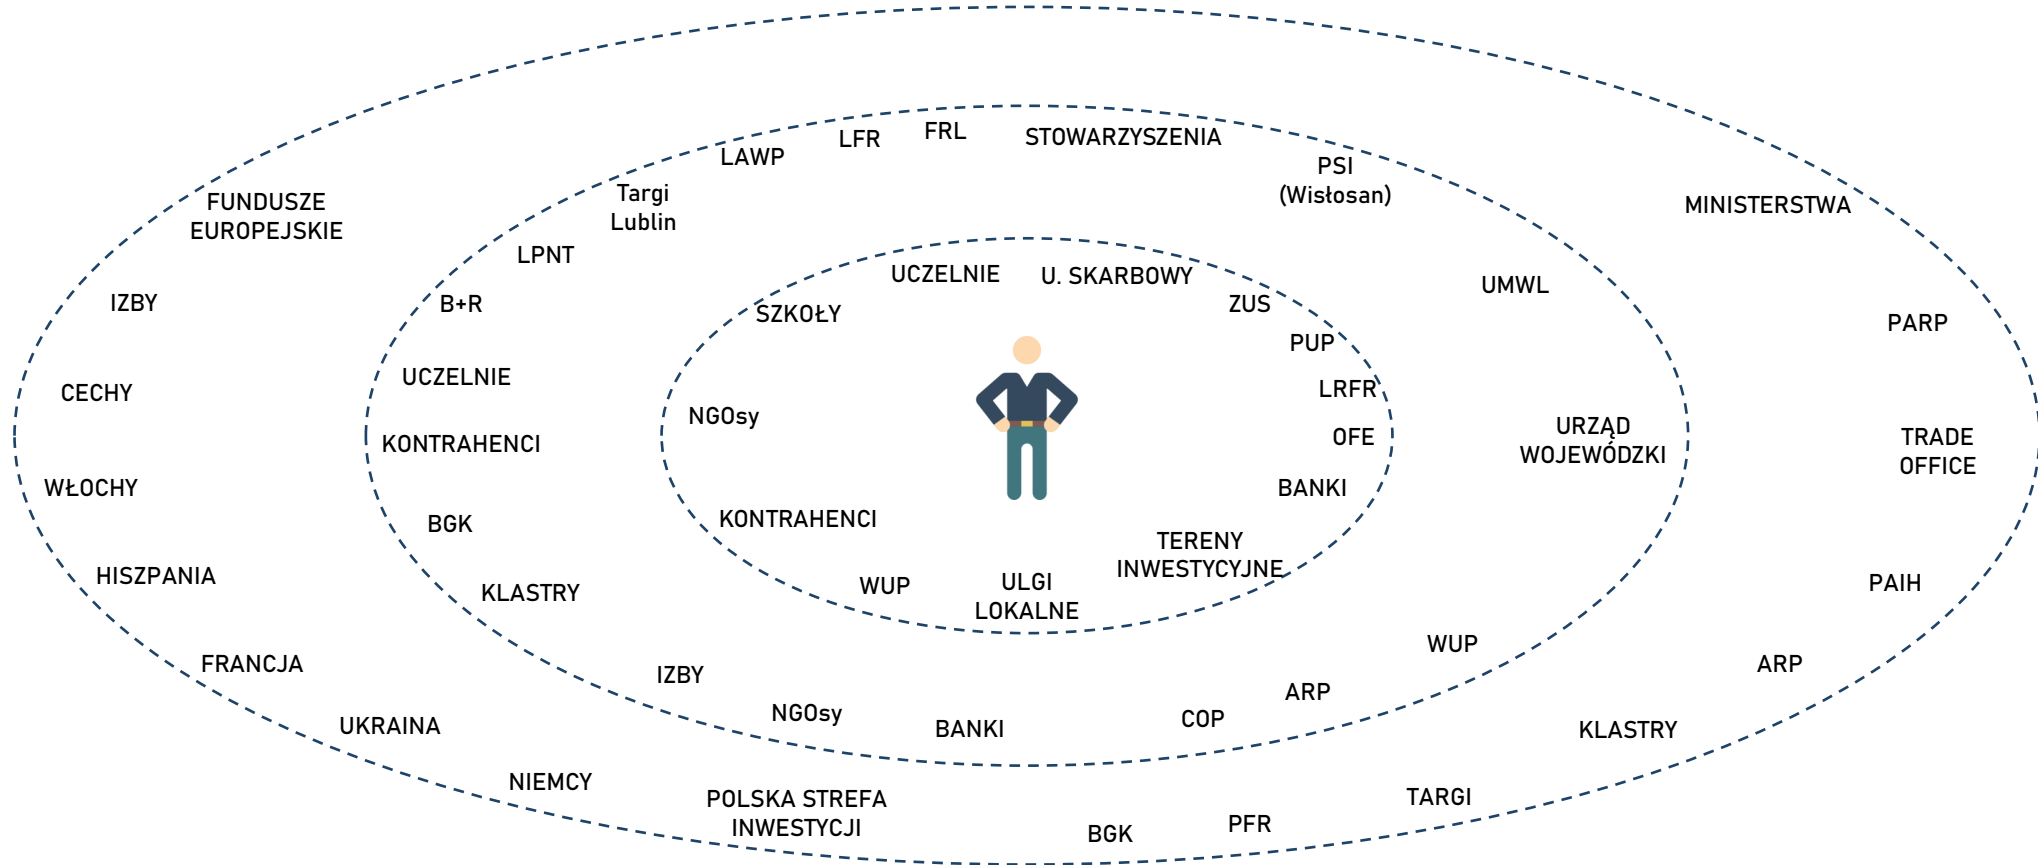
LAWP LFR FRL STOWARZYSZENIA

PSI (Wisłosan)

Targi Lublin

FUNDUSZE EUROPEJSKIE

MINISTERSTWA

LPNT

UCZELNIE U. SKARBOWY

ZUS

UMWL

IZBY

B+R

SZKOŁY

PARP

PUP

UCZELNIE

CECHY

LRFR

NGOsy

URZĄD WOJEWÓDZKI

TRADE OFFICE

KONTRAHENCI

OFE

WŁOCHY

BANKI

BGK

KONTRAHENCI

TERENY INWESTYCYJNE

HISZPANIA

KLASTRY

WUP

ULGI LOKALNE

PAIH

WUP

FRANCJA

IZBY

ARP

ARP

NGOsy

COP

UKRAINA

BANKI

KLASTRY

NIEMCY

POLSKA STREFA INWESTYCJI

TARGI

BGK

PFR